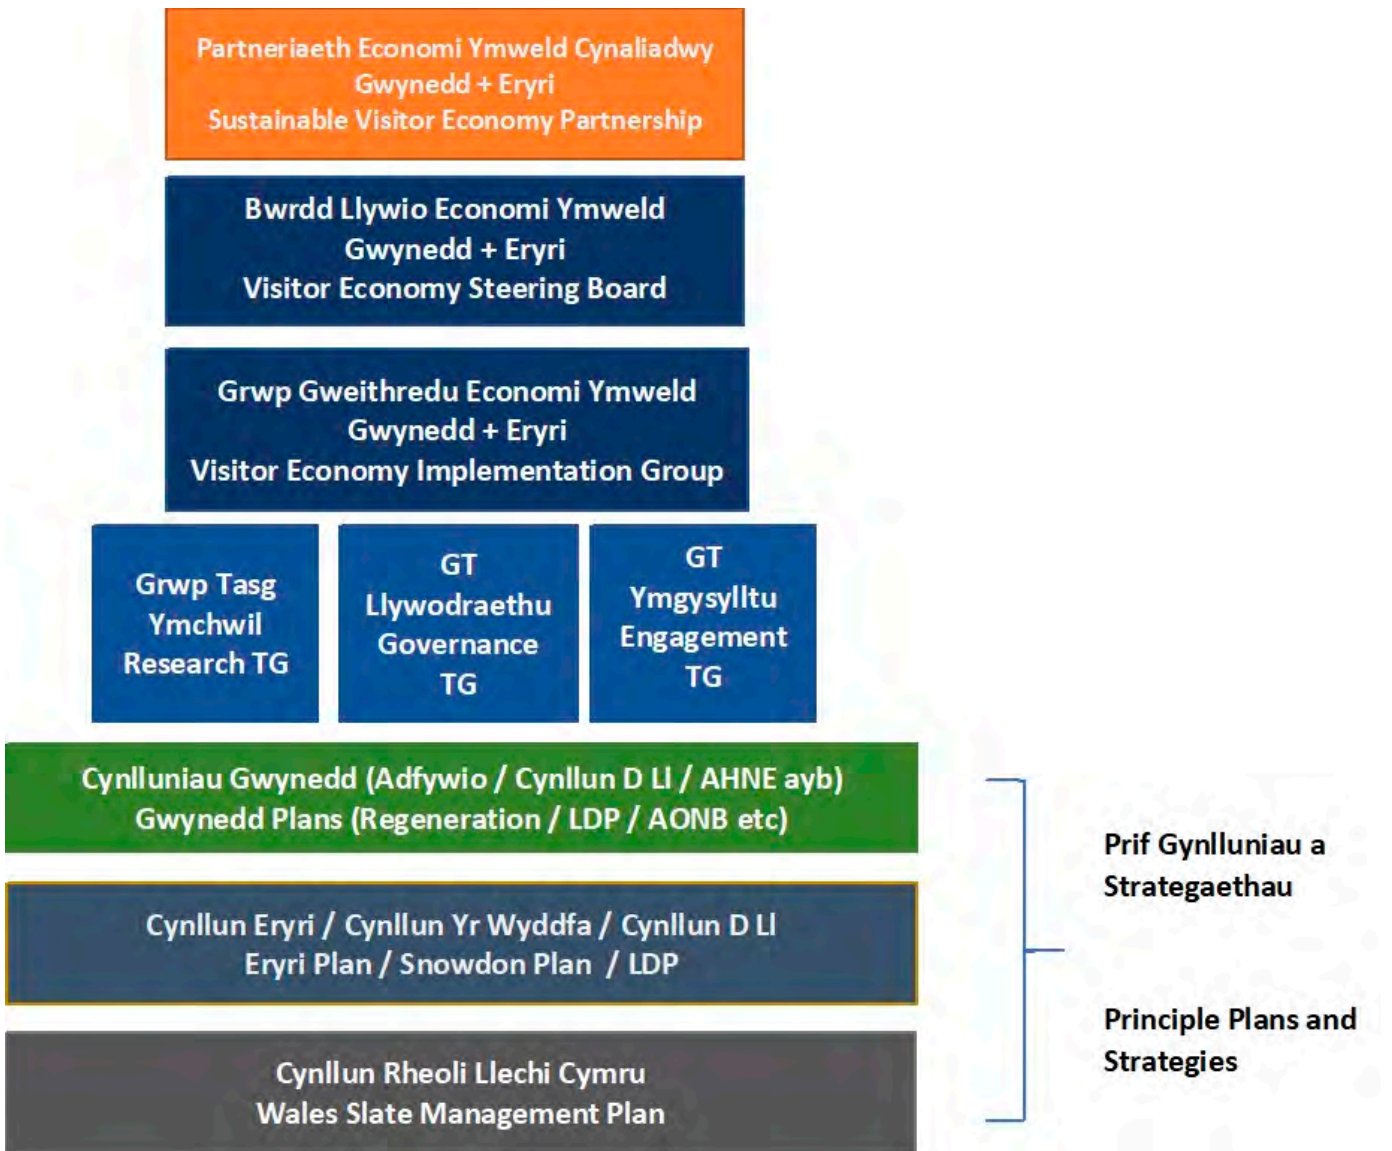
Partneriaeth Economi Ymweld Cynaliadwy
Gwynedd + Eryri
Sustainable Visitor Economy Partnership

Bwrdd Llywio Economi Ymweld
Gwynedd + Eryri
Visitor Economy Steering Board

Grwp Gweithredu Economi Ymweld
Gwynedd + Eryri
Visitor Economy Implementation Group

Grwp Tasg
Ymchwil
Research TG

GT
Llywodraethu
Governance
TG

GT
Ymgysylltu
Engagement
TG

Cynlluniau Gwynedd (Adfywio / Cynllun D Ll / AHNE ayb)
Gwynedd Plans (Regeneration / LDP / AONB etc)

Cynllun Eryri / Cynllun Yr Wyddfa / Cynllun D Ll
Eryri Plan / Snowdon Plan / LDP

Cynllun Rheoli Llechi Cymru
Wales Slate Management Plan

Prif Gynlluniau a Strategaethau

Principle Plans and Strategies